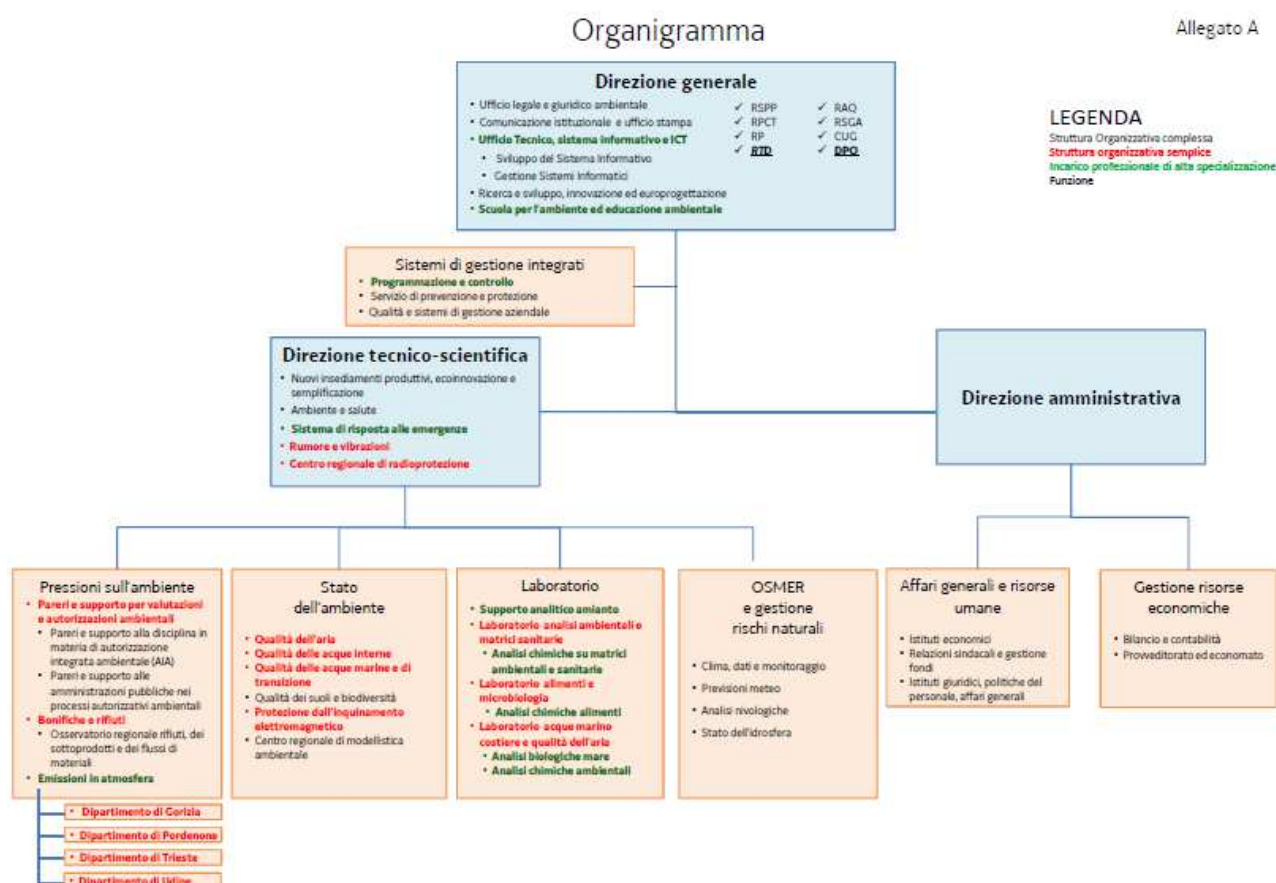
Organigramma

Allegato A

Direzione generale

- Ufficio legale e giuridico ambientale
- Comunicazione istituzionale e ufficio stampa
- Ufficio Tecnico, sistema informativo e ICT
  - Sviluppo del Sistema Informativo
  - Gestione Sistemi Informatici
- Ricerca e sviluppo, innovazione ed europrogettazione
- Scuola per l'ambiente ed educazione ambientale

✓ RSPP
✓ RPCT
✓ RP
✓ RTD
✓ RAQ
✓ RSGA
✓ CUG
✓ DPO

LEGENDA
Struttura Organizzativa complessa
Struttura organizzativa semplice
Incarico professionale di alta specializzazione
Funzione

Sistemi di gestione integrati
- Programmazione e controllo
- Servizio di prevenzione e protezione
- Qualità e sistemi di gestione aziendale

Direzione tecnico-scientifica
- Nuovi insediamenti produttivi, ecoinnovazione e semplificazione
- Ambiente e salute
- Sistema di risposta alle emergenze
- Rumore e vibrazioni
- Centro regionale di radioprotezione

Direzione amministrativa

Pressioni sull'ambiente
- Pareri e supporto per valutazioni e autorizzazioni ambientali
  - Pareri e supporto alla disciplina in materia di autorizzazione integrata ambientale (AIA)
  - Pareri e supporto alle amministrazioni pubbliche nei processi autorizzativi ambientali
- Bonifiche e rifiuti
  - Osservatorio regionale rifiuti, dei sottoprodotti e dei flussi di materiali
- Emissioni in atmosfera

Stato dell'ambiente
- Qualità dell'aria
- Qualità delle acque interne
- Qualità delle acque marine e di transizione
- Qualità dei suoli e biodiversità
- Protezione dall'inquinamento elettromagnetico
- Centro regionale di modellistica ambientale

Laboratorio
- Supporto analitico amianto
- Laboratorio analisi ambientali e matrici sanitarie
  - Analisi chimiche su matrici ambientali e sanitarie
- Laboratorio alimenti e microbiologia
  - Analisi chimiche alimenti
- Laboratorio acque marino costiere e qualità dell'aria
  - Analisi biologiche mare
  - Analisi chimiche ambientali

OSMER e gestione rischi naturali
- Clima, dati e monitoraggio
- Previsioni meteo
- Analisi nivologiche
- Stato dell'idrosfera

Affari generali e risorse umane
- Istituti economici
- Relazioni sindacali e gestione fondi
- Istituti giuridici, politiche del personale, affari generali

Gestione risorse economiche
- Bilancio e contabilità
- Provveditorato ed economato

- Dipartimento di Gorizia
- Dipartimento di Pordenone
- Dipartimento di Trieste
- Dipartimento di Udine